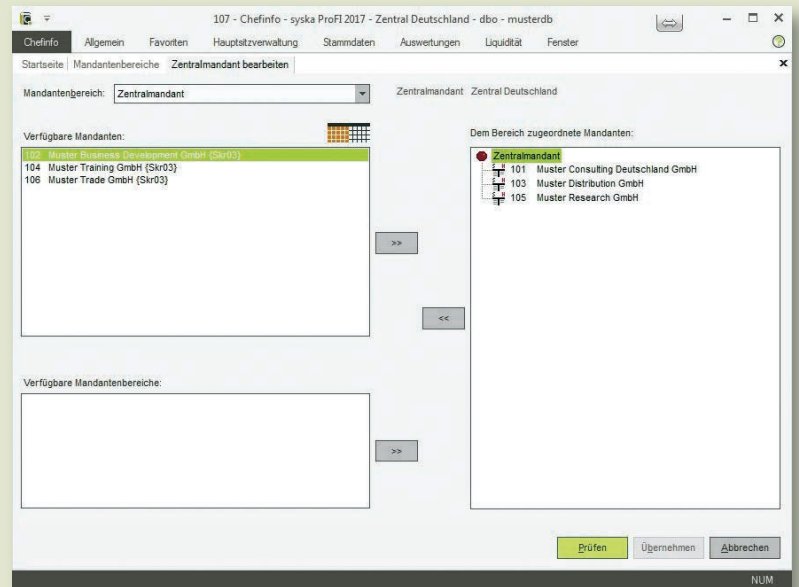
107 - Chefinfo - syska ProFI 2017 - Zentral Deutschland - dbo - musterdb

Chefinfo Allgemein Favoriten Hauptsitzverwaltung Stammdaten Auswertungen Liquidität Fenster

Startseite Mandantenbereiche Zentralmandant bearbeiten

Mandantenbereich: Zentralmandant

Zentralmandant Zentral Deutschland

Verfügbare Mandanten:

102 Muster Business Development GmbH {Skr03}
104 Muster Training GmbH {Skr03}
106 Muster Trade GmbH {Skr03}

Dem Bereich zugeordnete Mandanten:

Zentralmandant
101 Muster Consulting Deutschland GmbH
103 Muster Distribution GmbH
105 Muster Research GmbH

>>

<<

Verfügbare Mandantenbereiche:

>>

Prüfen Übernehmen Abbrechen

NUM